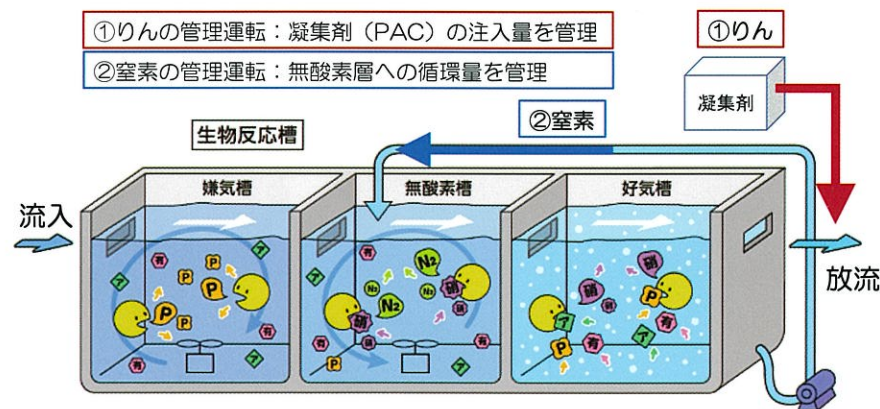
①りんの管理運転：凝集剤（PAC）の注入量を管理

②窒素の管理運転：無酸素層への循環量を管理

①りん

凝集剤

②窒素

生物反応槽

嫌気槽

無酸素槽

好気槽

流入

放流

P

P

P

P

P

有

有

有

ア

ア

ア

$N_2$

$N_2$

$N_2$

$N_2$

硝

硝

硝

硝

有

有

ア

ア

P

P

P

硝

硝

有

有

ア

ア